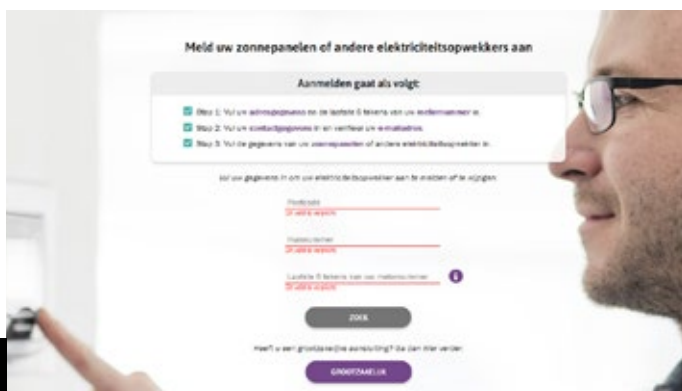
Meld uw zonnepanelen of andere elektriciteitsopwekkers aan

Aanmelden gaat als volgt:

Stap 1: Vul uw adresgegevens en de laatste 5 tekens van uw meternummer in.

Stap 2: Vul uw contactgegevens in en verifieer uw e-mailadres.

Stap 3: Vul de gegevens van uw zonnepanelen of andere elektriciteitsopwekker in.

Vul uw gegevens in om uw elektriciteitsopwekker aan te melden of te wijzigen

Postcode

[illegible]

Huisnummer

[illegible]

Laatste 5 tekens van uw meternummer

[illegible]

ZOEK

Heeft u een grootzakelijke aansluiting? Ga dan hier verder.

GROOTZAKELIJK